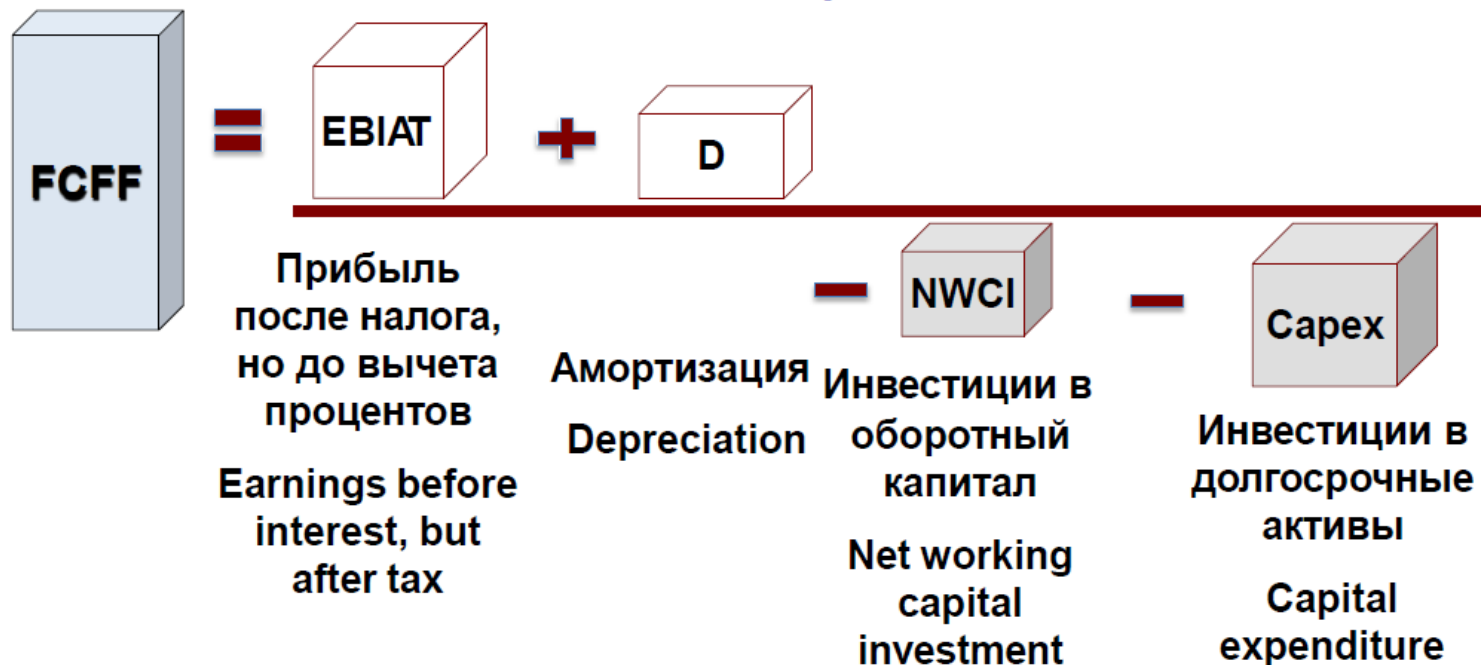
FCFF = EBIAT + D

Прибыль после налога, но до вычета процентов

Earnings before interest, but after tax

Амортизация

Depreciation

– NWCI

Инвестиции в оборотный капитал

Net working capital investment

– Capex

Инвестиции в долгосрочные активы

Capital expenditure